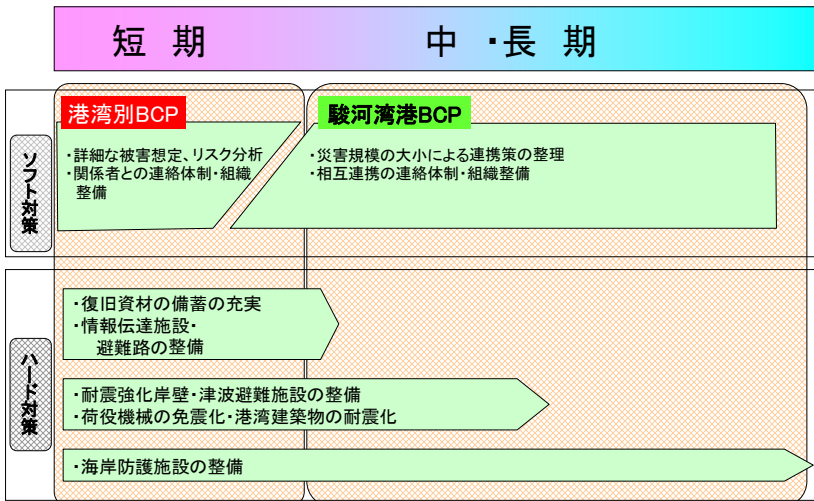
短期

中・長期

港湾別BCP

駿河湾港BCP

ソフト対策

・詳細な被害想定、リスク分析
・関係者との連絡体制・組織整備

・災害規模の大小による連携策の整理
・相互連携の連絡体制・組織整備

ハード対策

・復旧資材の備蓄の充実
・情報伝達施設・避難路の整備

・耐震強化岸壁・津波避難施設の整備
・荷役機械の免震化・港湾建築物の耐震化

・海岸防護施設の整備